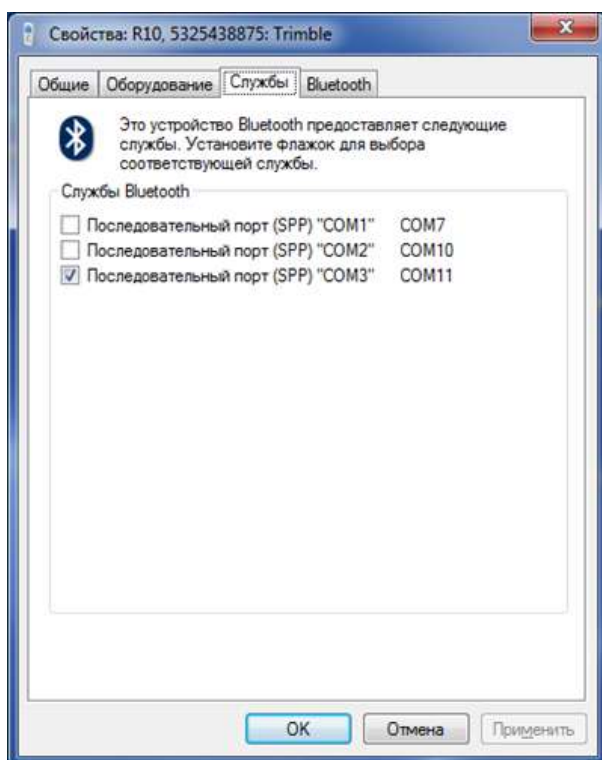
Свойства: R10, 5325438875: Trimble

Общие | Оборудование | Службы | Bluetooth

Это устройство Bluetooth предоставляет следующие службы. Установите флажок для выбора соответствующей службы.

Службы Bluetooth

| | | |
|---|---|---|
| ☐ | Последовательный порт (SPP) "COM1" | COM7 |
| ☐ | Последовательный порт (SPP) "COM2" | COM10 |
| ☑ | Последовательный порт (SPP) "COM3" | COM11 |

OK | Отмена | Применить